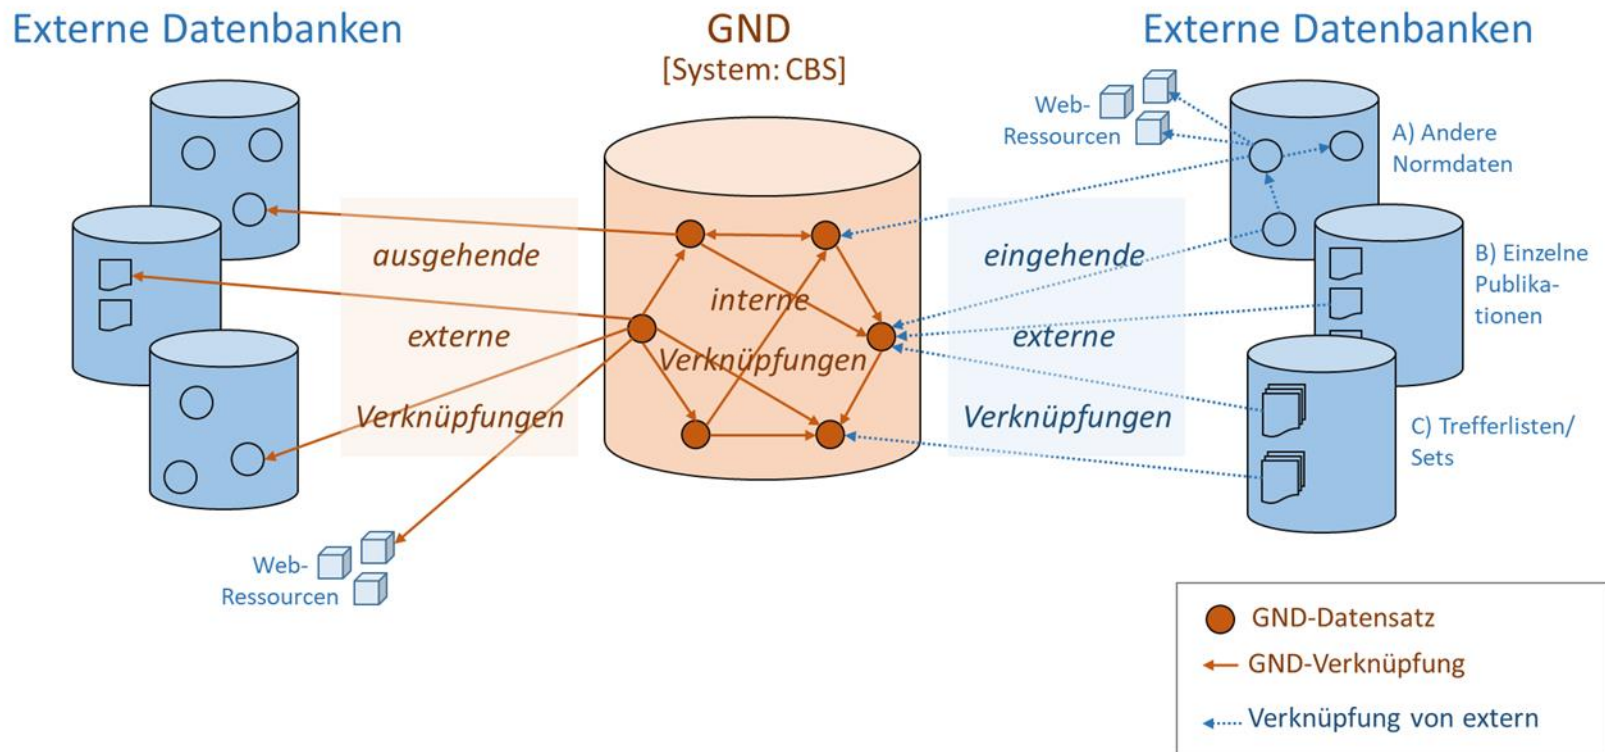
Externe Datenbanken

GND
[System: CBS]

Externe Datenbanken

Web-
Ressourcen

A) Andere Normdaten

ausgehende

externe

Verknüpfungen

interne

Verknüpfungen

eingehende

externe

Verknüpfungen

B) Einzelne Publikationen

C) Trefferlisten/ Sets

Web-
Ressourcen

GND-Datensatz

GND-Verknüpfung

Verknüpfung von extern